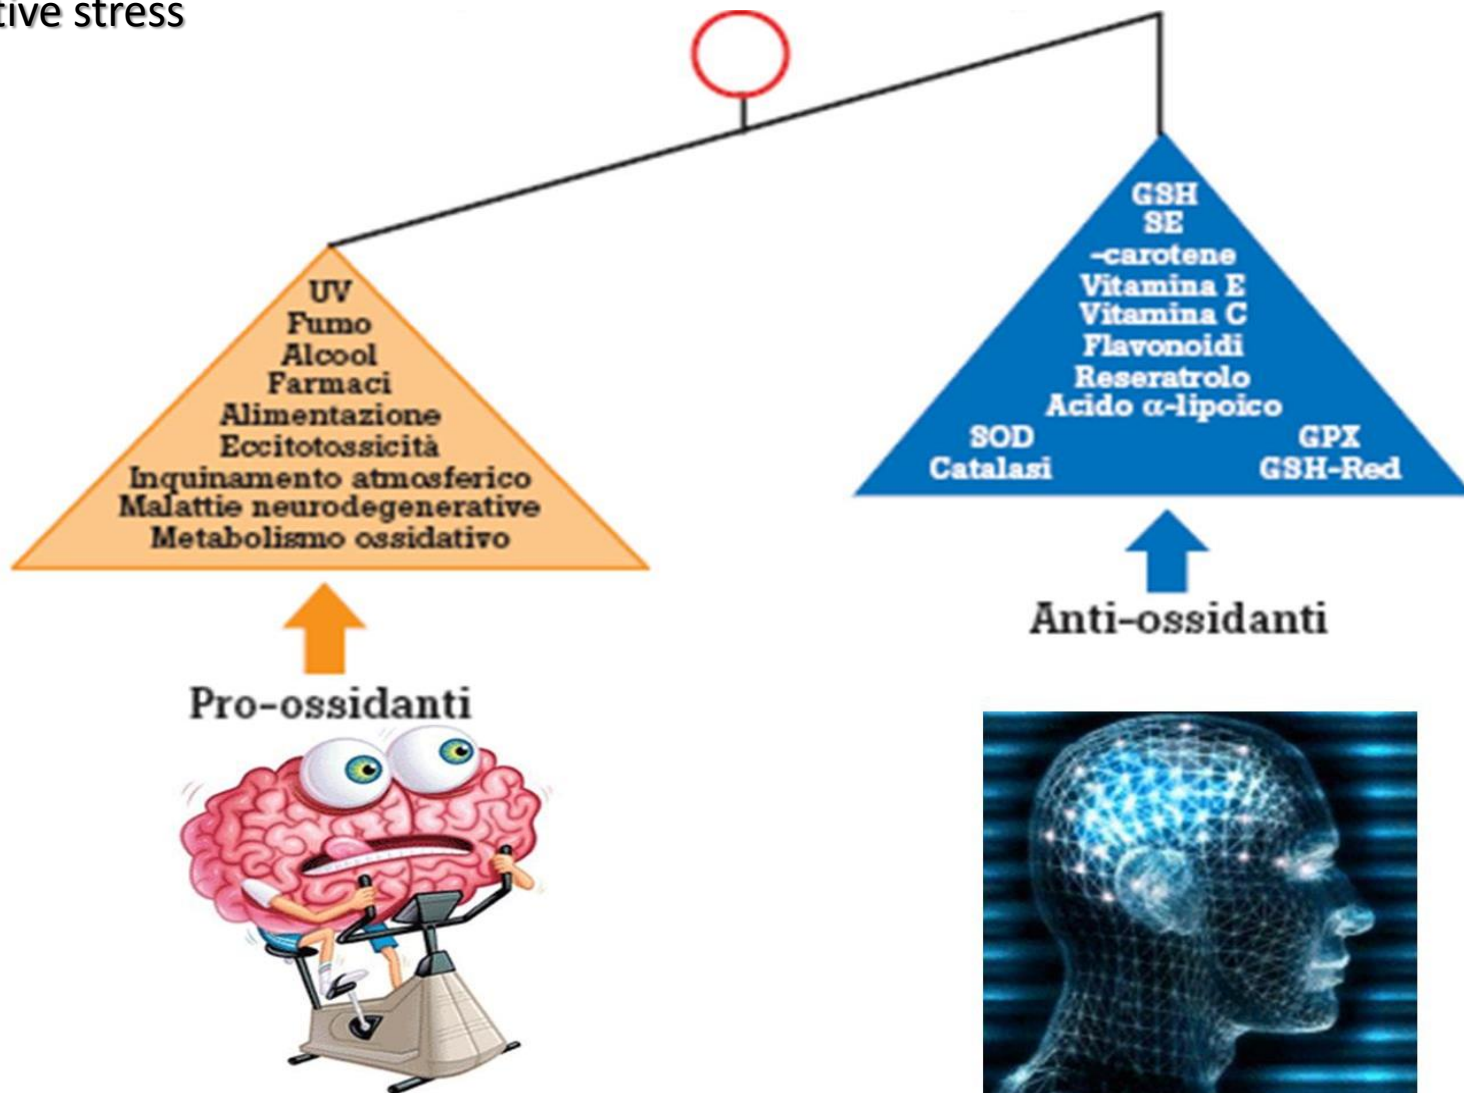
tive stress

UV
Fumo
Alcool
Farmaci
Alimentazione
Eccitotossicità
Inquinamento atmosferico
Malattie neurodegenerative
Metabolismo ossidativo

Pro-ossidanti

GSH
SE
-carotene
Vitamina E
Vitamina C
Flavonoidi
Reseratrolo
Acido $\alpha$-lipoico
SOD
Catalasi
GPX
GSH-Red

Anti-ossidanti